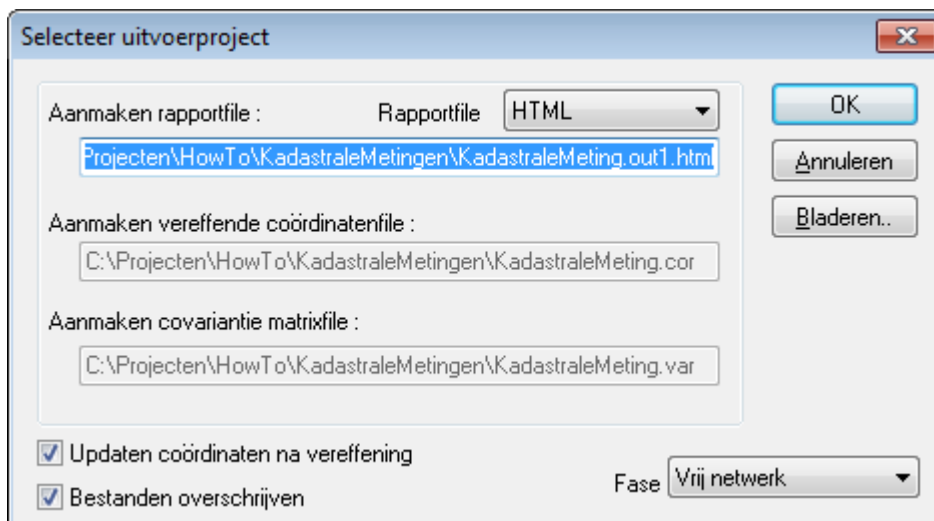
Selecteer uitvoerproject

Aanmaken rapportfile :

Rapportfile HTML

Projecten\HowTo\KadastraleMetingen\KadastraleMeting.out1.html

Aanmaken vereffende coördinatenfile :

C:\Projecten\HowTo\KadastraleMetingen\KadastraleMeting.cor

Aanmaken covariantie matrixfile :

C:\Projecten\HowTo\KadastraleMetingen\KadastraleMeting.var

OK

Annuleren

Bladeren..

Updaten coördinaten na vereffening

Bestanden overschrijven

Fase Vrij netwerk